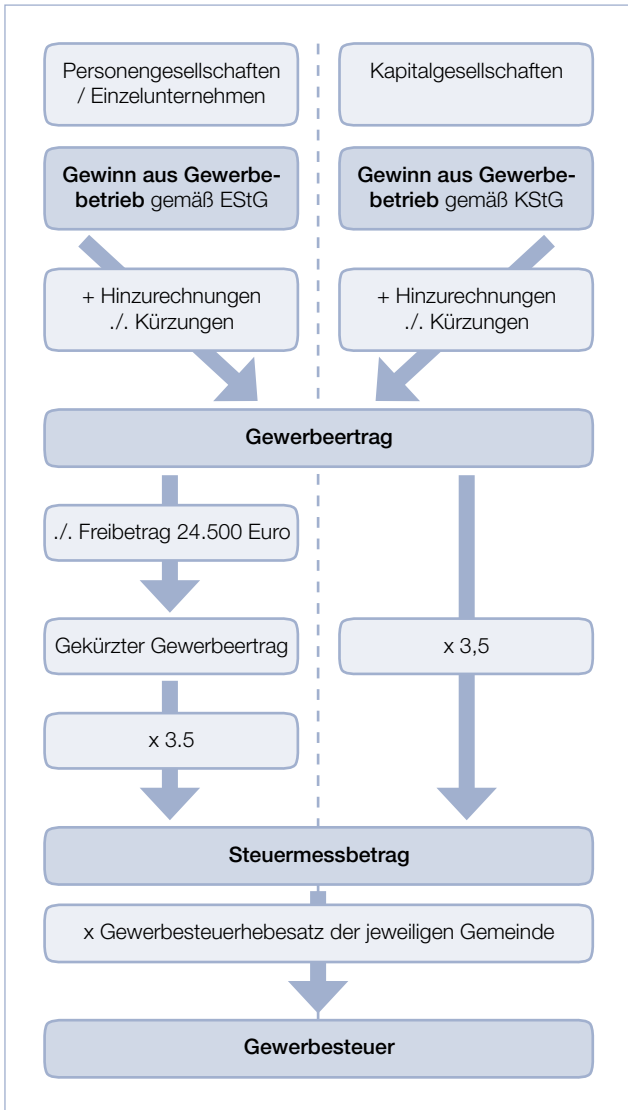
Personengesellschaften / Einzelunternehmen

Kapitalgesellschaften

**Gewinn aus Gewerbebetrieb** gemäß EStG

**Gewinn aus Gewerbebetrieb** gemäß KStG

+ Hinzurechnungen
./. Kürzungen

+ Hinzurechnungen
./. Kürzungen

**Gewerbeertrag**

./. Freibetrag 24.500 Euro

Gekürzter Gewerbeertrag

x 3.5

x 3,5

**Steuermessbetrag**

x Gewerbesteuerhebesatz der jeweiligen Gemeinde

**Gewerbesteuer**